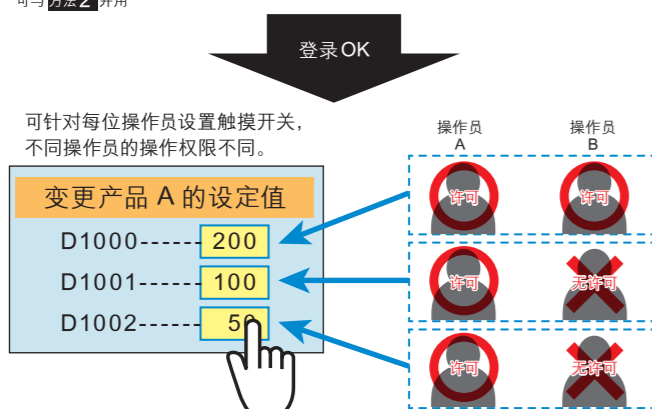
可与 方法2 并用

登录OK

可针对每位操作员设置触摸开关，不同操作员的操作权限不同。

变更产品 A 的设定值

D1000------ 200

D1001------ 100

D1002------ 50

操作员 A

操作员 B

许可

许可

许可

无许可

许可

无许可